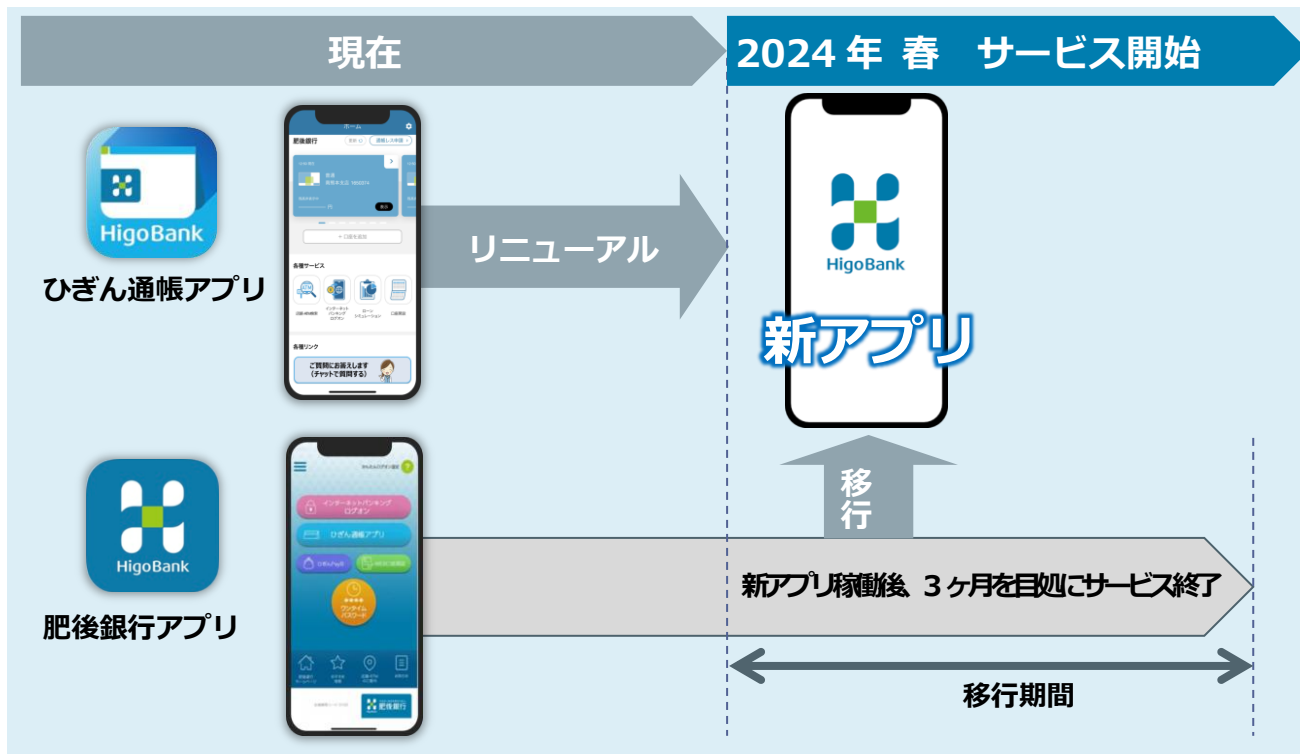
現在

2024 年 春　サービス開始

HigoBank

ひぎん通帳アプリ

ホーム

肥後銀行

各種サービス

各種リンク

ご質問にお答えします（チャットで質問する）

リニューアル

HigoBank

新アプリ

移行

HigoBank

肥後銀行アプリ

インターネットバンキング ログオン

ひぎん通帳アプリ

ワンタイムパスワード

肥後銀行

新アプリ稼働後、３ヶ月を目処にサービス終了

移行期間